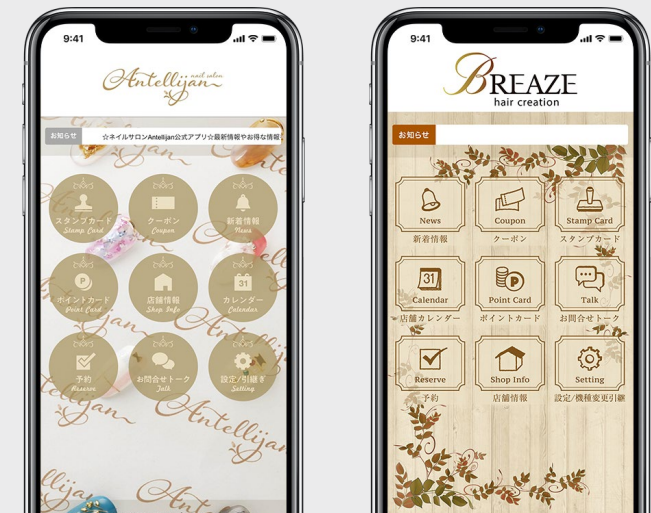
9:41

nail salon
Antellijan

お知らせ ☆ネイルサロンAntellijan公式アプリ☆最新情報やお得な情報

スタンプカード
Stamp Card

クーポン
Coupon

新着情報
News

ポイントカード
Point Card

店舗情報
Shop Info

31
カレンダー
Calendar

予約
Reserve

お問合せトーク
Talk

設定/引継ぎ
Setting

9:41

BREAZE
hair creation

お知らせ

News
新着情報

Coupon
クーポン

Stamp Card
スタンプカード

31
Calendar
店舗カレンダー

P
Point Card
ポイントカード

Talk
お問合せトーク

Reserve
予約

Shop Info
店舗情報

Setting
設定/機種変更引継